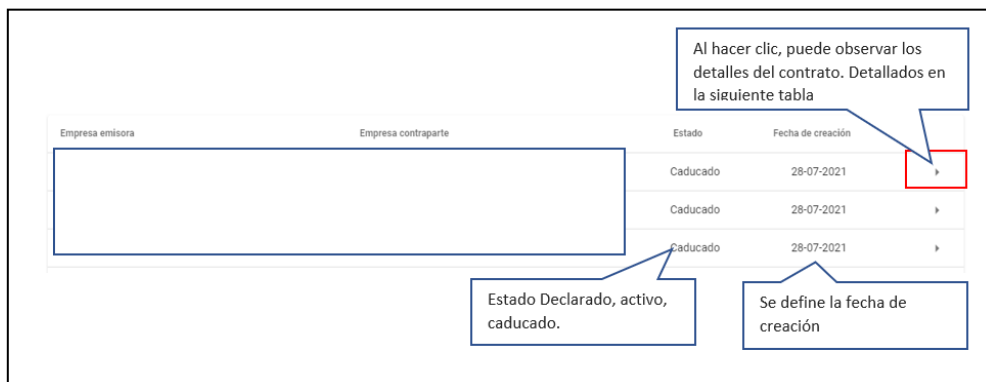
Al hacer clic, puede observar los detalles del contrato. Detallados en la siguiente tabla

| Empresa emisora | Empresa contraparte | Estado | Fecha de creación | |
|---|---|---|---|---|
| | | Caducado | 28-07-2021 | ▸ |
| | | Caducado | 28-07-2021 | ▸ |
| | | Caducado | 28-07-2021 | ▸ |

Estado Declarado, activo, caducado.

Se define la fecha de creación